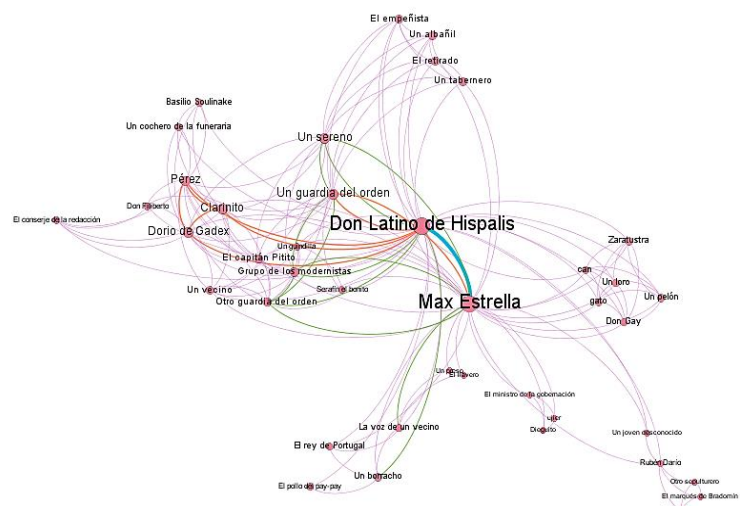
El empeñista
Un albañil
El retirado
Un tabernero
Basilio Soulinake
Un cochero de la funeraria
Un sereno
Pérez
Un guardia del orden
Don Filiberto
Clarinito
El conserje de la redacción
Don Latino de Hispalis
Dorio de Gadex
Un guardia
Zaratustra
El capitán Pitito
can
Un loro
Grupo de los modernistas
gato
Un pelón
Un vecino
Serafín el bonito
Max Estrella
Otro guardia del orden
Don Gay
Un preso
El llavero
El ministro de la gobernación
ujier
Dieguito
Un joven desconocido
La voz de un vecino
El rey de Portugal
Rubén Darío
Otro sepulturero
Un borracho
El marqués de Bradomín
El pollo del pay-pay